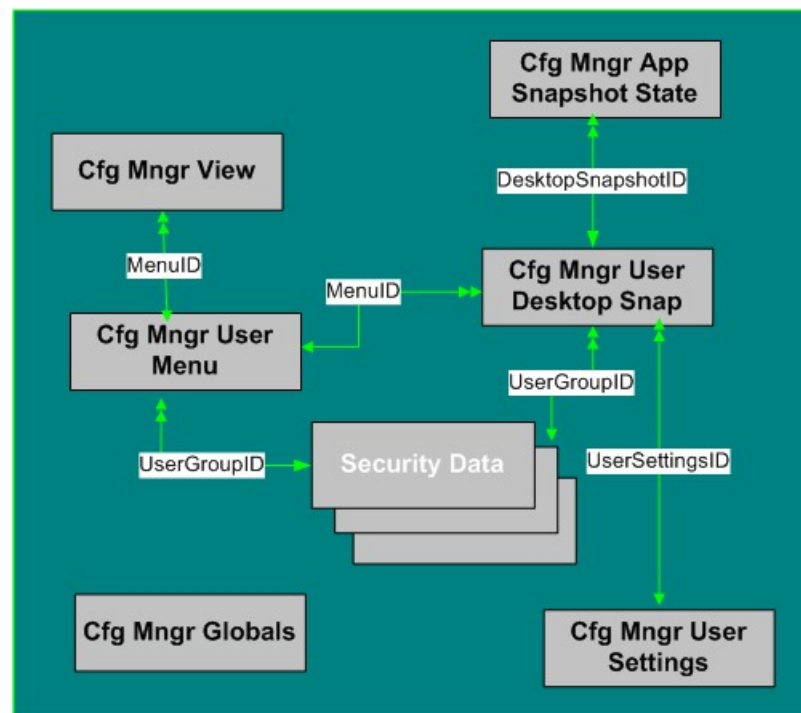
Cfg Mngr App Snapshot State

Cfg Mngr View

DesktopSnapshotID

MenuID

MenuID

Cfg Mngr User Desktop Snap

Cfg Mngr User Menu

UserGroupID

UserGroupID

Security Data

UserSettingsID

Cfg Mngr Globals

Cfg Mngr User Settings